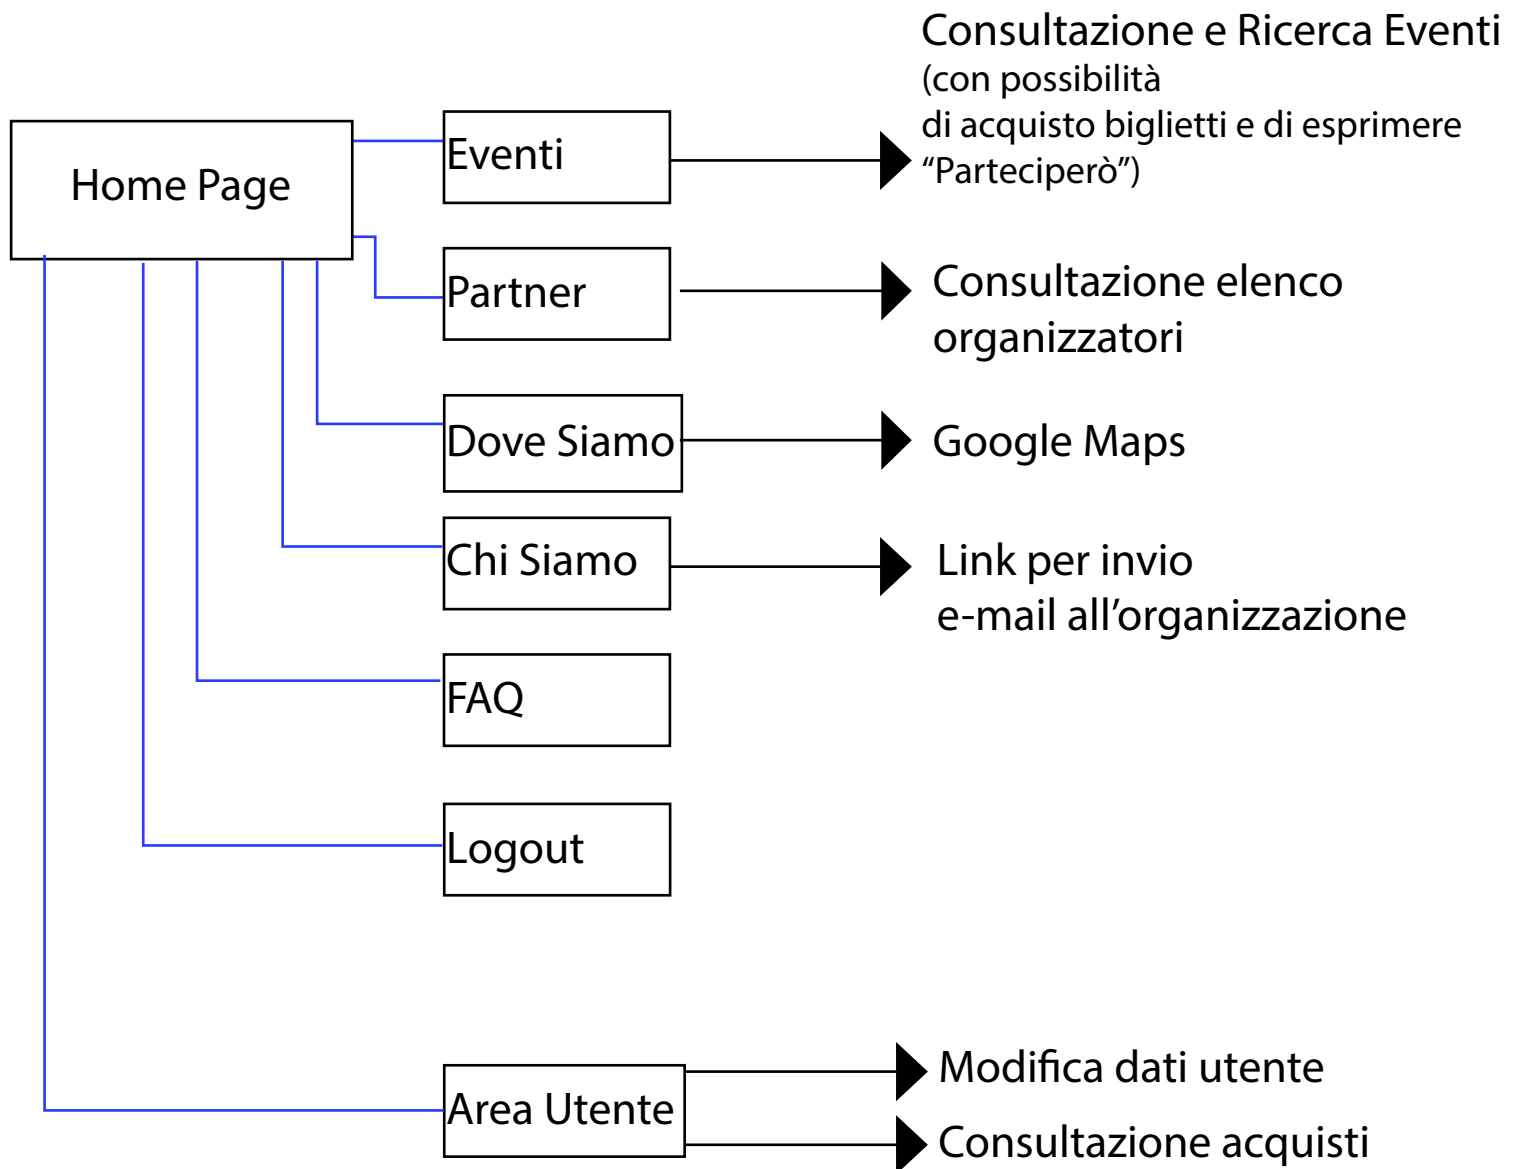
Home Page

Eventi

Consultazione e Ricerca Eventi
(con possibilità
di acquisto biglietti e di esprimere
“Parteciperò”)

Partner

Consultazione elenco
organizzatori

Dove Siamo

Google Maps

Chi Siamo

Link per invio
e-mail all’organizzazione

FAQ

Logout

Area Utente

Modifica dati utente

Consultazione acquisti